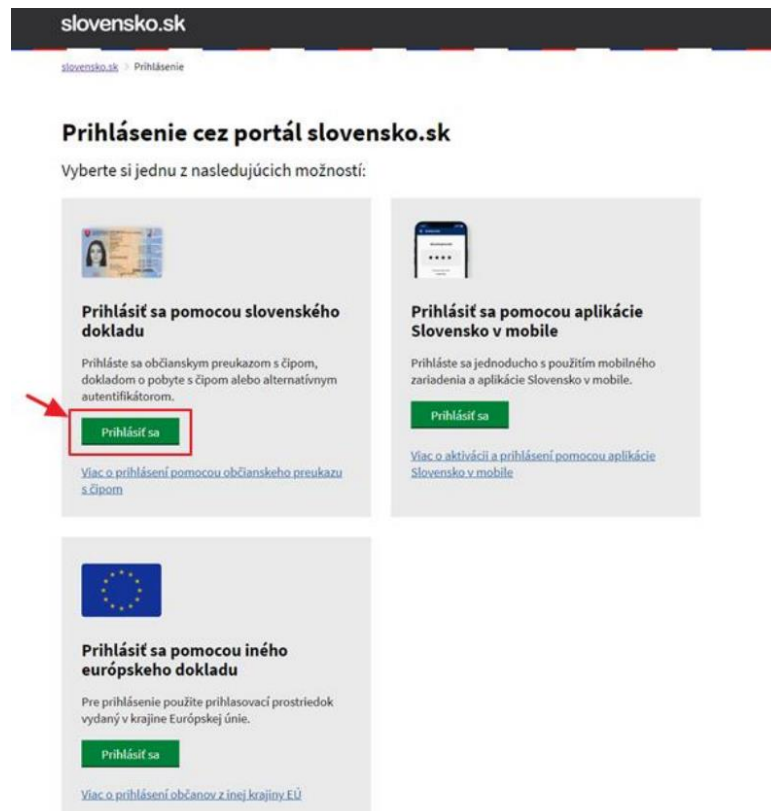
slovensko.sk

slovensko.sk > Prihlásenie

Prihlásenie cez portál slovensko.sk

Vyberte si jednu z nasledujúcich možností:

Prihlásiť sa pomocou slovenského dokladu

Prihláste sa občianskym preukazom s čipom, dokladom o pobyte s čipom alebo alternatívnym autentifikátorom.

Prihlásiť sa

Viac o prihlásení pomocou občianskeho preukazu s čipom

Prihlásiť sa pomocou aplikácie Slovensko v mobile

Prihláste sa jednoducho s použitím mobilného zariadenia a aplikácie Slovensko v mobile.

Prihlásiť sa

Viac o aktivácii a prihlásení pomocou aplikácie Slovensko v mobile

Prihlásiť sa pomocou iného európskeho dokladu

Pre prihlásenie použite prihlasovací prostriedok vydaný v krajine Európskej únie.

Prihlásiť sa

Viac o prihlásení občanov z inej krajiny EÚ